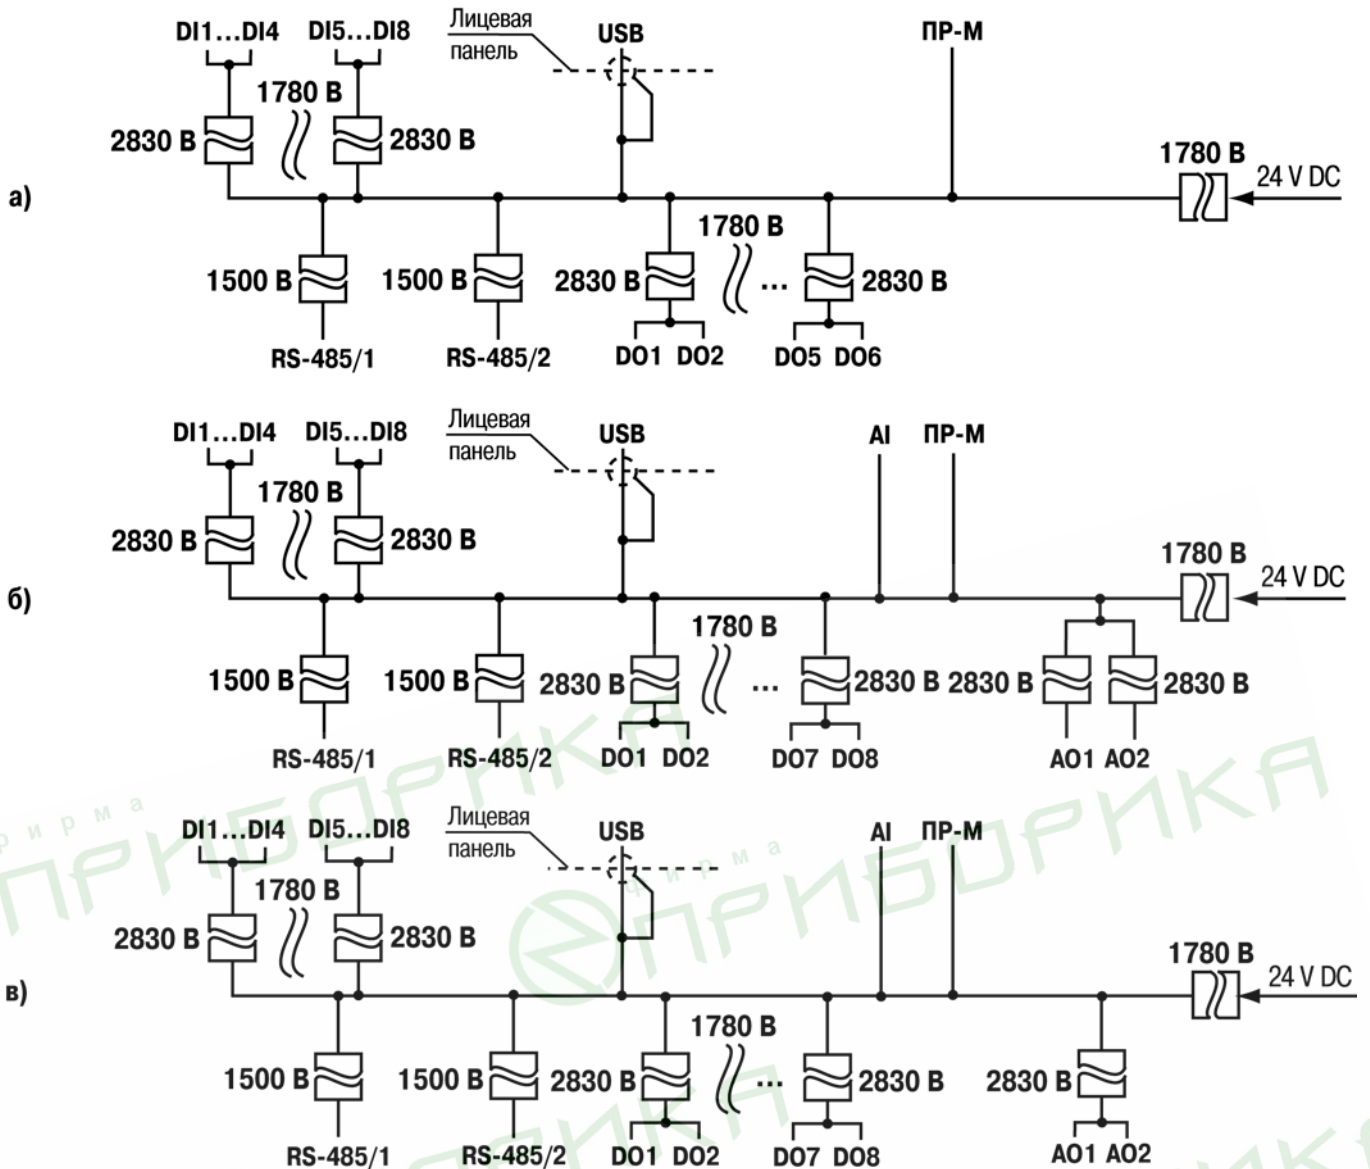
DI1…DI4 DI5…DI8 Лицевая панель USB ПР-М

1780 В

2830 В 2830 В

1780 В 24 V DC

а)

1780 В

1500 В 1500 В 2830 В … 2830 В

RS-485/1 RS-485/2 DO1 DO2 DO5 DO6

DI1…DI4 DI5…DI8 Лицевая панель USB AI ПР-М

1780 В

2830 В 2830 В

1780 В 24 V DC

б)

1780 В

1500 В 1500 В 2830 В … 2830 В 2830 В 2830 В

RS-485/1 RS-485/2 DO1 DO2 DO7 DO8 AO1 AO2

фирма ПРИБОРИКА

DI1…DI4 DI5…DI8 Лицевая панель USB AI ПР-М

1780 В

2830 В 2830 В

1780 В 24 V DC

в)

1780 В

1500 В 1500 В 2830 В … 2830 В 2830 В

RS-485/1 RS-485/2 DO1 DO2 DO7 DO8 AO1 AO2

фирма ПРИБОРИКА